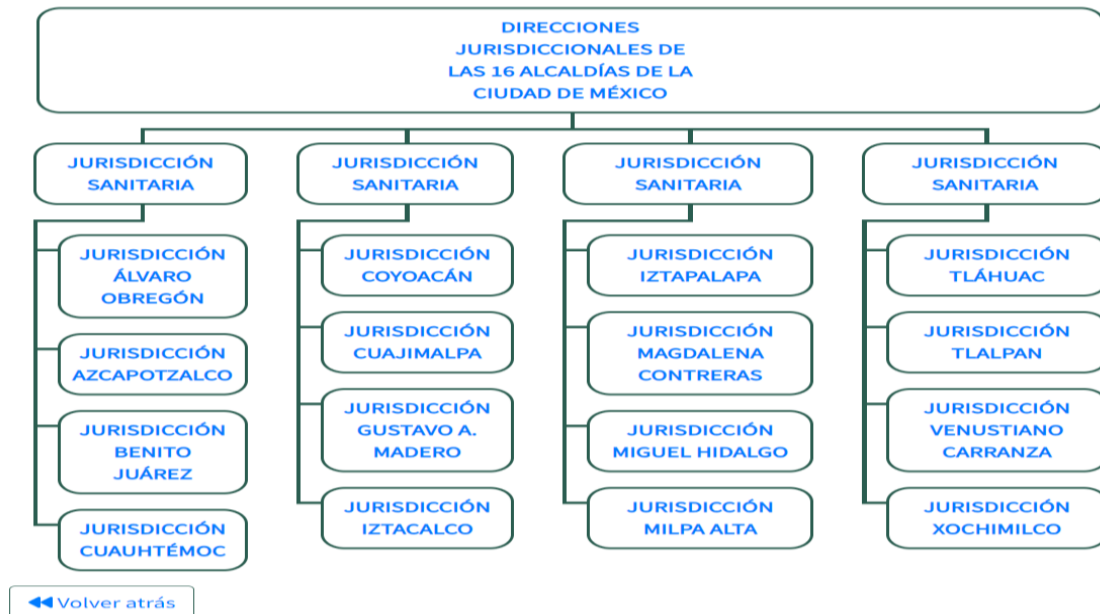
DIRECCIONES JURISDICCIONALES DE LAS 16 ALCALDÍAS DE LA CIUDAD DE MÉXICO

JURISDICCIÓN SANITARIA

JURISDICCIÓN ÁLVARO OBREGÓN

JURISDICCIÓN AZCAPOTZALCO

JURISDICCIÓN BENITO JUÁREZ

JURISDICCIÓN CUAUHTÉMOC

JURISDICCIÓN SANITARIA

JURISDICCIÓN COYOACÁN

JURISDICCIÓN CUAJIMALPA

JURISDICCIÓN GUSTAVO A. MADERO

JURISDICCIÓN IZTACALCO

JURISDICCIÓN SANITARIA

JURISDICCIÓN IZTAPALAPA

JURISDICCIÓN MAGDALENA CONTRERAS

JURISDICCIÓN MIGUEL HIDALGO

JURISDICCIÓN MILPA ALTA

JURISDICCIÓN SANITARIA

JURISDICCIÓN TLÁHUAC

JURISDICCIÓN TLALPAN

JURISDICCIÓN VENUSTIANO CARRANZA

JURISDICCIÓN XOCHIMILCO

Volver atrás